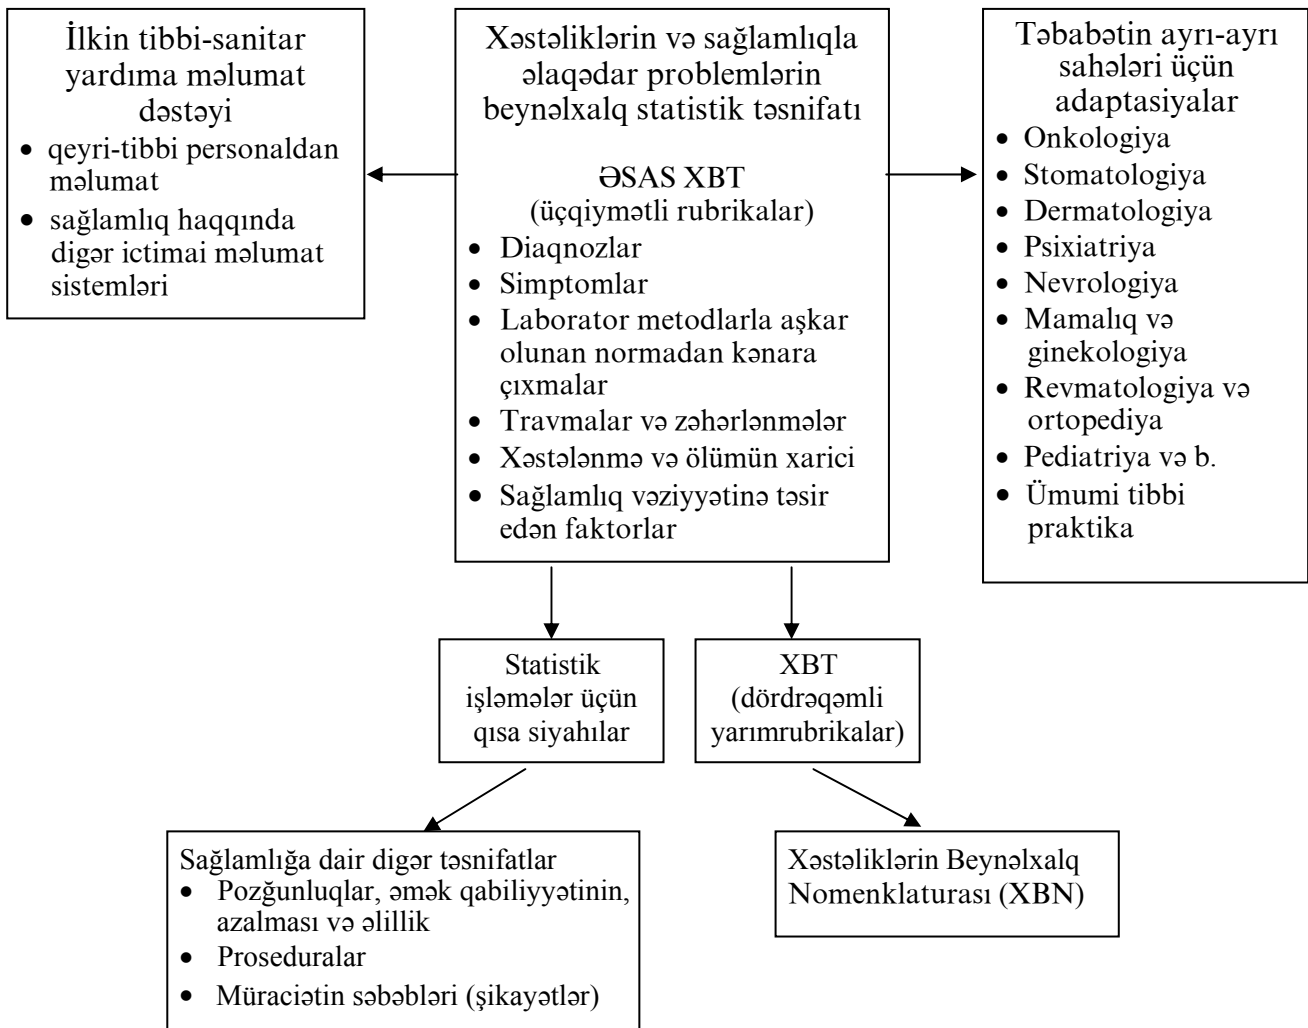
İlkin tibbi-sanitar yardıma məlumat dəstəyi
• qeyri-tibbi personaldan məlumat
• sağlamlıq haqqında digər ictimai məlumat sistemləri

Xəstəliklərin və sağlamlıqla əlaqədar problemlərin beynəlxalq statistik təsnifatı

ƏSAS XBT
(üçqiymətli rubrikalar)
• Diaqnozlar
• Simptomlar
• Laborator metodlarla aşkar olunan normadan kənara çıxmalar
• Travmalar və zəhərlənmələr
• Xəstələnmə və ölümün xarici
• Sağlamlıq vəziyyətinə təsir edən faktorlar

Təbabətin ayrı-ayrı sahələri üçün adaptasiyalar
• Onkologiya
• Stomatologiya
• Dermatologiya
• Psixiatriya
• Nevrologiya
• Mamalıq və ginekologiya
• Revmatologiya və ortopediya
• Pediatriya və b.
• Ümumi tibbi praktika

Statistik işləmələr üçün qısa siyahılar

XBT
(dördrəqəmli yarımrubrikalar)

Sağlamlığa dair digər təsnifatlar
• Pozğunluqlar, əmək qabiliyyətinin, azalması və əlillik
• Proseduralar
• Müraciətin səbəbləri (şikayətlər)

Xəstəliklərin Beynəlxalq Nomenklaturası (XBN)